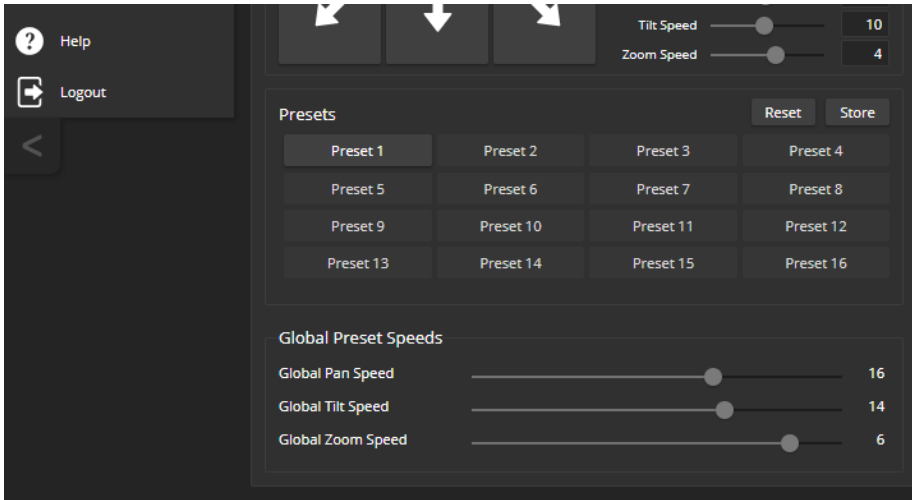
Help

Logout

Tilt Speed 10
Zoom Speed 4

Presets
Reset Store

| Preset 1 | Preset 2 | Preset 3 | Preset 4 |
|---|---|---|---|
| Preset 5 | Preset 6 | Preset 7 | Preset 8 |
| Preset 9 | Preset 10 | Preset 11 | Preset 12 |
| Preset 13 | Preset 14 | Preset 15 | Preset 16 |

Global Preset Speeds
Global Pan Speed 16
Global Tilt Speed 14
Global Zoom Speed 6